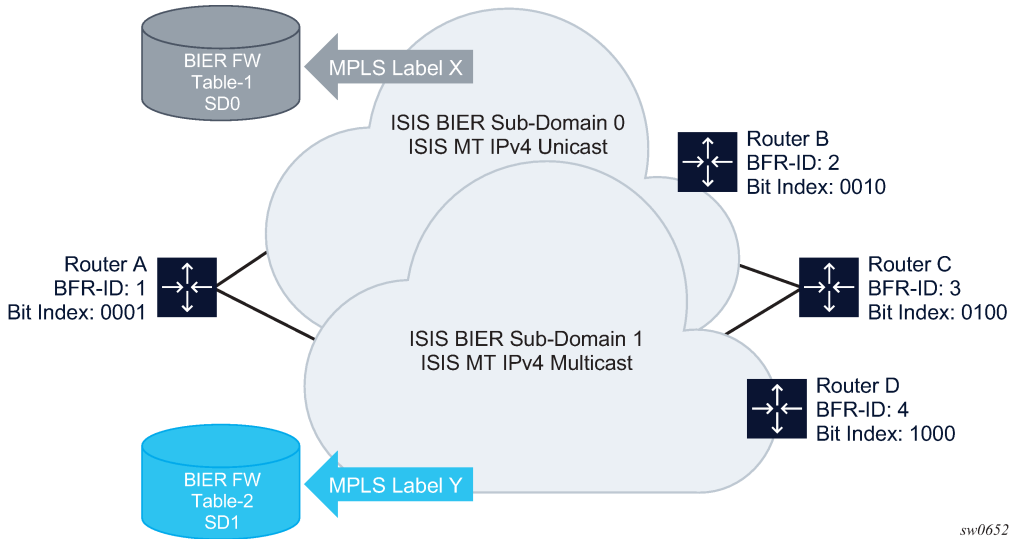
BIER FW
Table-1
SD0

MPLS Label X

ISIS BIER Sub-Domain 0
ISIS MT IPv4 Unicast

Router B
BFR-ID: 2
Bit Index: 0010

Router A
BFR-ID: 1
Bit Index: 0001

Router C
BFR-ID: 3
Bit Index: 0100

ISIS BIER Sub-Domain 1
ISIS MT IPv4 Multicast

Router D
BFR-ID: 4
Bit Index: 1000

BIER FW
Table-2
SD1

MPLS Label Y

sw0652